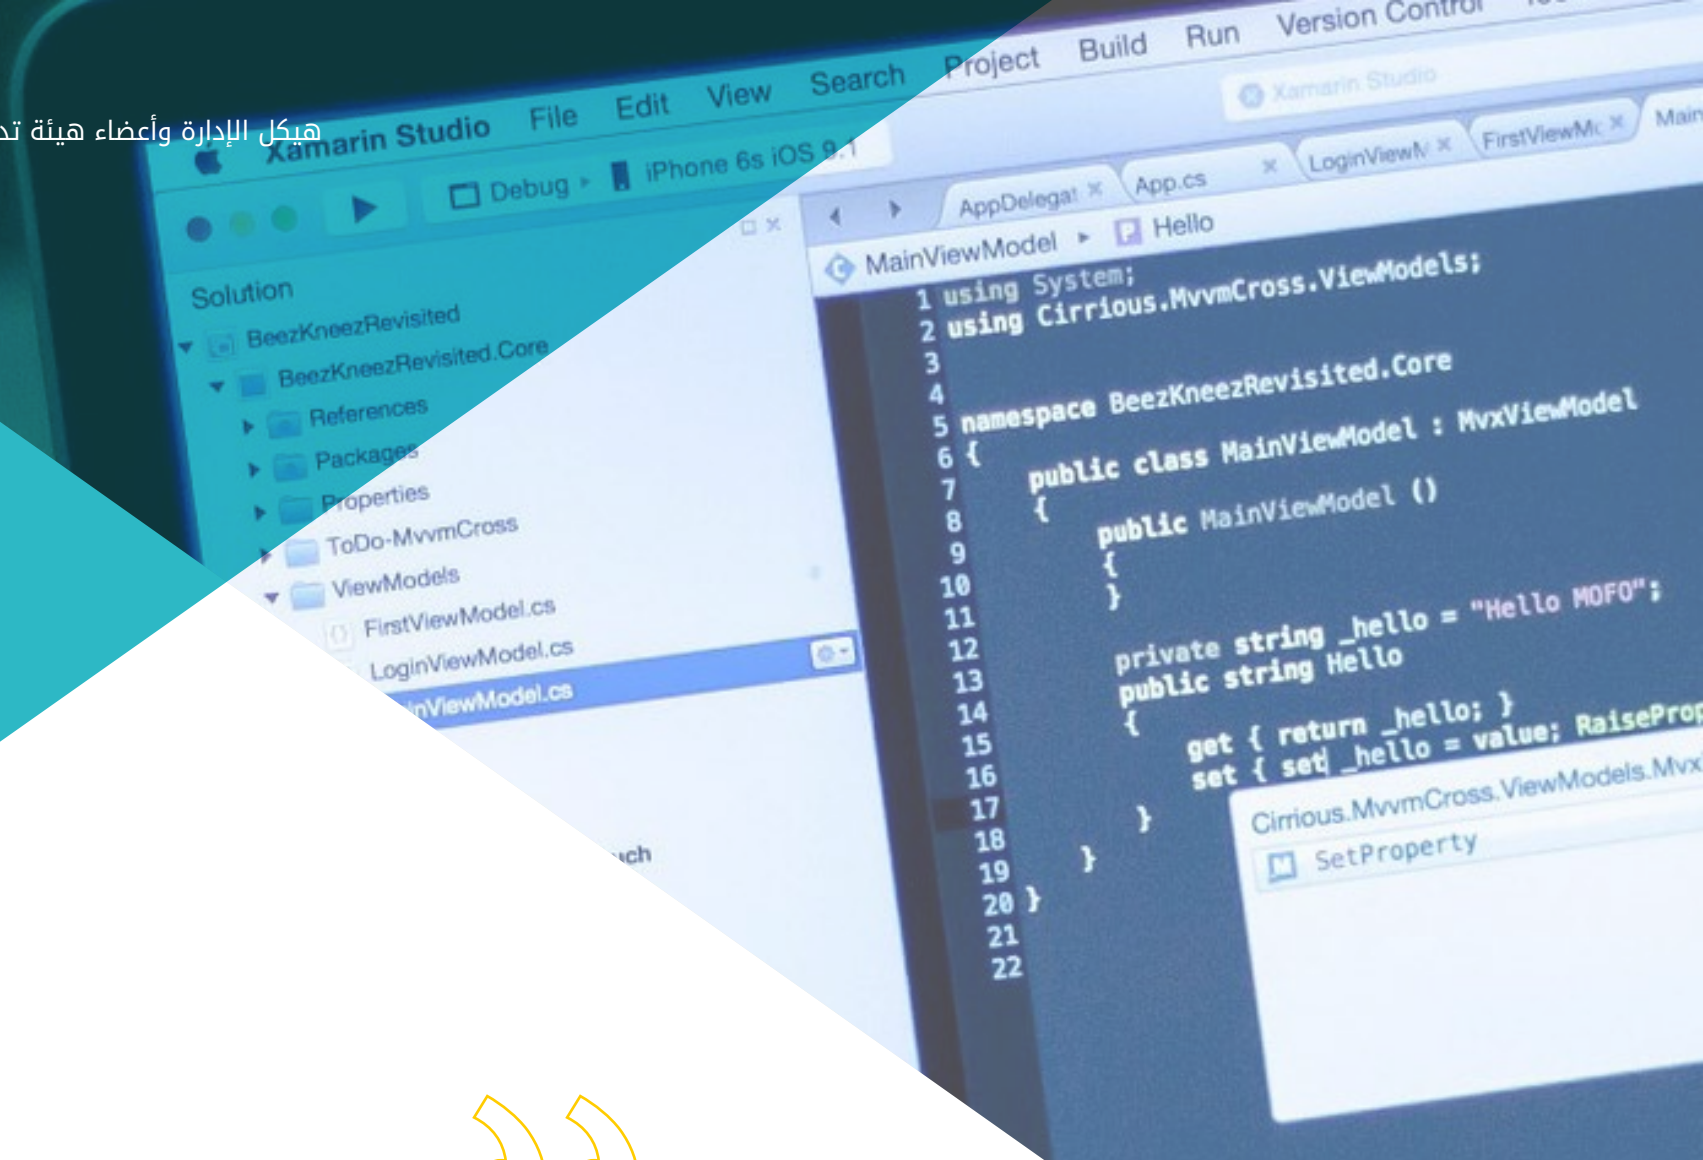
هيكل الإدارة وأعضاء هيئة تد

Xamarin Studio File Edit View Search Project Build Run Version Control

Xamarin Studio

Debug iPhone 6s iOS 9.1

AppDelegat App.cs LoginViewM FirstViewMc Main

MainViewModel Hello

Solution
BeezKneezRevisited
BeezKneezRevisited.Core
References
Packages
Properties
ToDo-MvvmCross
ViewModels
FirstViewModel.cs
LoginViewModel.cs
nViewModel.cs

ch

1 using System;
2 using Cirrious.MvvmCross.ViewModels;
3
4
5 namespace BeezKneezRevisited.Core
6 {
7 public class MainViewModel : MvxViewModel
8 {
9 public MainViewModel ()
10 {
11 }
12 private string _hello = "Hello MOFO";
13 public string Hello
14 {
15 get { return _hello; }
16 set { set _hello = value; RaiseProp
17
18 }
19 }
20 }
21
22

Cirrious.MvvmCross.ViewModels.Mvx
SetProperty